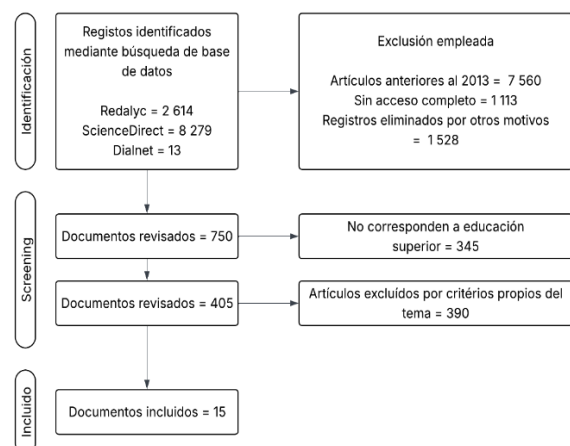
Identificación

Registos identificados mediante búsqueda de base de datos

Redalyc = 2 614
ScienceDirect = 8 279
Dialnet = 13

Exclusión empleada

Artículos anteriores al 2013 = 7 560
Sin acceso completo = 1 113
Registros eliminados por otros motivos = 1 528

Screening

Documentos revisados = 750

No corresponden a educación superior = 345

Documentos revisados = 405

Artículos excluídos por critérios propios del tema = 390

Incluido

Documentos incluidos = 15